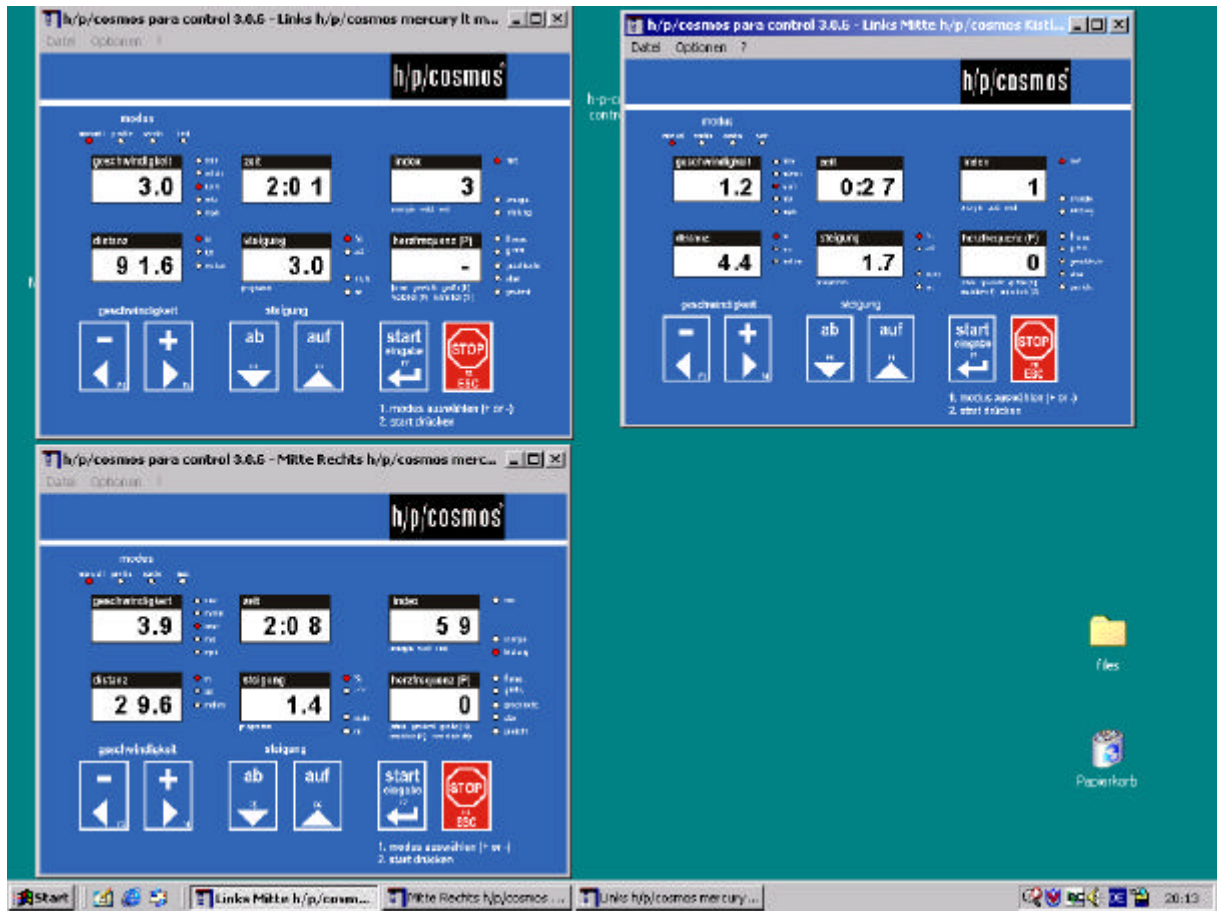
h/p/cosmos para control 3.0.6 - Links h/p/cosmos mercury lt m...
Datei Optionen ?
h/p/cosmos
modus
geschwindigkeit
3.0
zeit
2:0 1
index
3
distanz
9 1.6
steigung
3.0
herzfrequenz [P]
-
geschwindigkeit
steigung
ab
auf
start
eingabe
STOP
ESC
1. modus auswählen (+ or -)
2. start drücken

h/p/cosmos para control 3.0.6 - Links Mitte h/p/cosmos Kistl...
Datei Optionen ?
h/p/cosmos
modus
geschwindigkeit
1.2
zeit
0:2 7
index
1
distanz
4.4
steigung
1.7
herzfrequenz [P]
0
geschwindigkeit
steigung
ab
auf
start
eingabe
STOP
ESC
1. modus auswählen (+ or -)
2. start drücken

h/p/cosmos para control 3.0.6 - Mitte Rechts h/p/cosmos merc...
Datei Optionen ?
h/p/cosmos
modus
geschwindigkeit
3.9
zeit
2:0 8
index
5 9
distanz
2 9.6
steigung
1.4
herzfrequenz [P]
0
geschwindigkeit
steigung
ab
auf
start
eingabe
STOP
ESC
1. modus auswählen (+ or -)
2. start drücken

files
Papierkorb

Start
Links Mitte h/p/cosm...
Mitte Rechts h/p/cosmos ...
Links h/p/cosmos mercury...
20:13